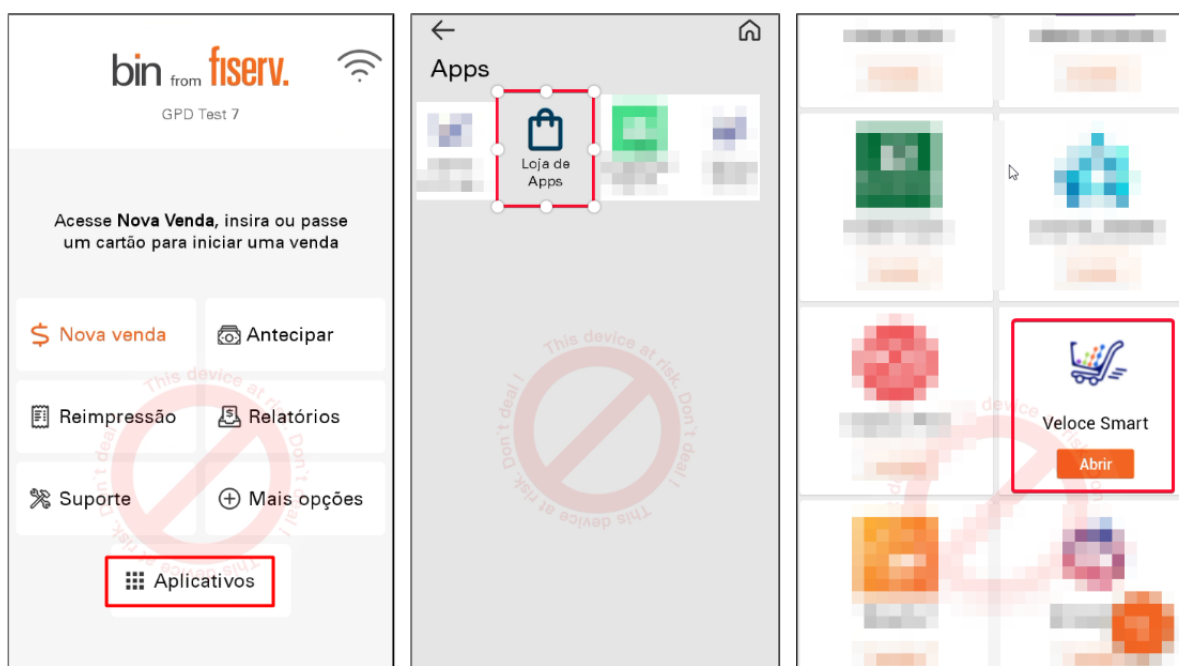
bin from fiserv.

GPD Test 7

Acesse **Nova Venda**, insira ou passe um cartão para iniciar uma venda

$ Nova venda
Antecipar
Reimpressão
Relatórios
Suporte
Mais opções
Aplicativos

This device at risk. Don't deal !

Apps

Loja de Apps

This device at risk. Don't deal !

Veloce Smart

Abrir

This device at risk. Don't deal !